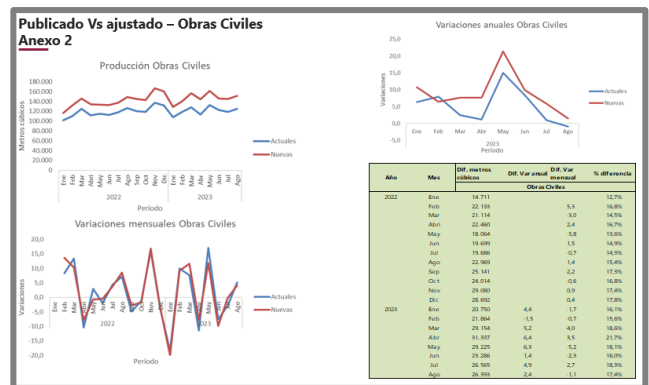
Publicado Vs ajustado – Obras Civiles
Anexo 2

Producción Obras Civiles

Metros cúbicos

180.000
160.000
140.000
120.000
100.000
80.000
60.000
40.000
20.000
0

Ene Feb Mar Abri May Jun Jul Ago Sep Oct Nov Dic Ene Feb Mar Abr May Jun Jul Ago

2022 2023

Periodo

Actuales
Nuevas

Variaciones anuales Obras Civiles

Variaciones

25,0
20,0
15,0
10,0
5,0
0,0
-5,0

Ene Feb Mar Abr May Jun Jul Ago

2023

Periodo

Actuales
Nuevas

Variaciones mensuales Obras Civiles

Variaciones

20,0
15,0
10,0
5,0
0,0
-5,0
-10,0
-15,0
-20,0

Ene Feb Mar Abri May Jun Jul Ago Sep Oct Nov Dic Ene Feb Mar Abr May Jun Jul Ago

2022 2023

Periodo

Actuales
Nuevas

| Año | Mes | Dif. metros cúbicos | Dif. Var anual | Dif. Var mensual | % diferencia |
|---|---|---|---|---|---|
| | | Obras Civiles | | | |
| 2022 | Ene | 14.711 | | | 12,7% |
| | Feb | 22.133 | | 5,1 | 16,8% |
| | Mar | 21.114 | | -3,0 | 14,5% |
| | Abri | 22.460 | | 2,4 | 16,7% |
| | May | 18.064 | | -3,8 | 13,6% |
| | Jun | 19.699 | | 1,5 | 14,9% |
| | Jul | 19.686 | | -0,7 | 14,9% |
| | Ago | 22.969 | | 1,4 | 15,4% |
| | Sep | 25.141 | | 2,2 | 17,9% |
| | Oct | 24.014 | | -0,6 | 16,8% |
| | Nov | 29.080 | | 0,9 | 17,4% |
| | Dic | 28.692 | | 0,4 | 17,8% |
| 2023 | Ene | 20.750 | 4,4 | -1,7 | 16,1% |
| | Feb | 21.864 | -1,5 | -0,7 | 15,6% |
| | Mar | 29.154 | 5,2 | 4,0 | 18,6% |
| | Abr | 31.337 | 6,4 | 3,5 | 21,7% |
| | May | 29.225 | 6,3 | -5,2 | 18,1% |
| | Jun | 23.286 | 1,4 | -2,3 | 16,0% |
| | Jul | 26.565 | 4,9 | 2,7 | 18,3% |
| | Ago | 26.393 | 2,4 | 1,1 | 17,4% |